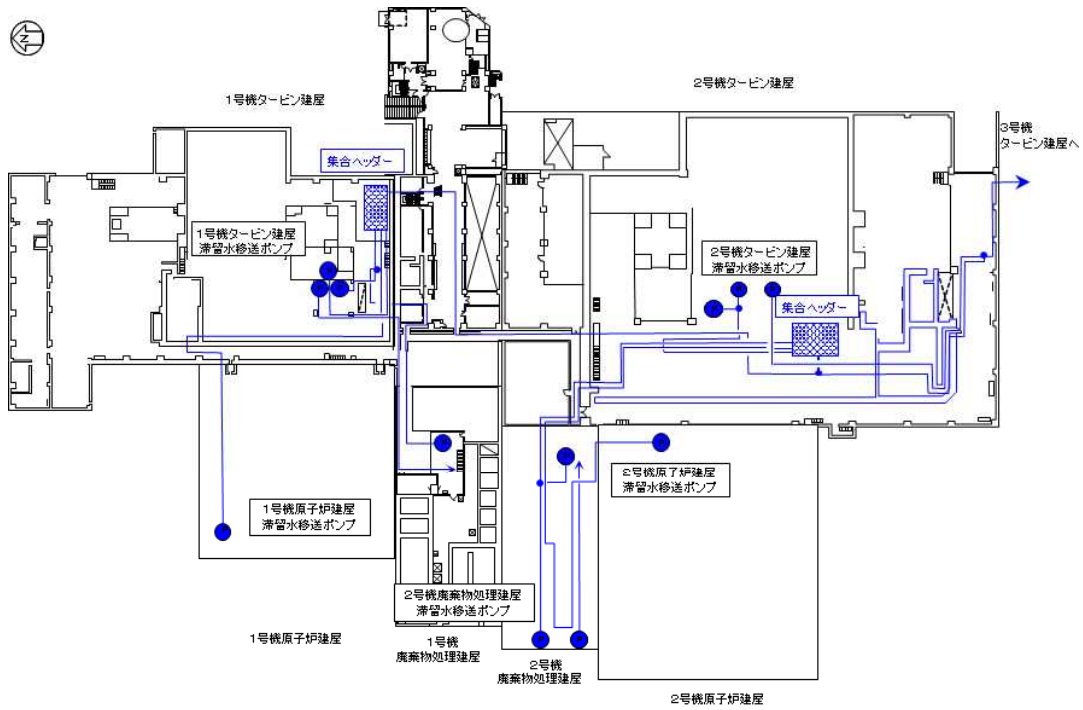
1号機タービン建屋

2号機タービン建屋

3号機
タービン建屋へ

集合ヘッダー

1号機タービン建屋
滞留水移送ポンプ

2号機タービン建屋
滞留水移送ポンプ

集合ヘッダー

2号機原子炉建屋
滞留水移送ポンプ

1号機原子炉建屋
滞留水移送ポンプ

2号機廃棄物処理建屋
滞留水移送ポンプ

1号機原子炉建屋

1号機
廃棄物処理建屋

2号機
廃棄物処理建屋

2号機原子炉建屋